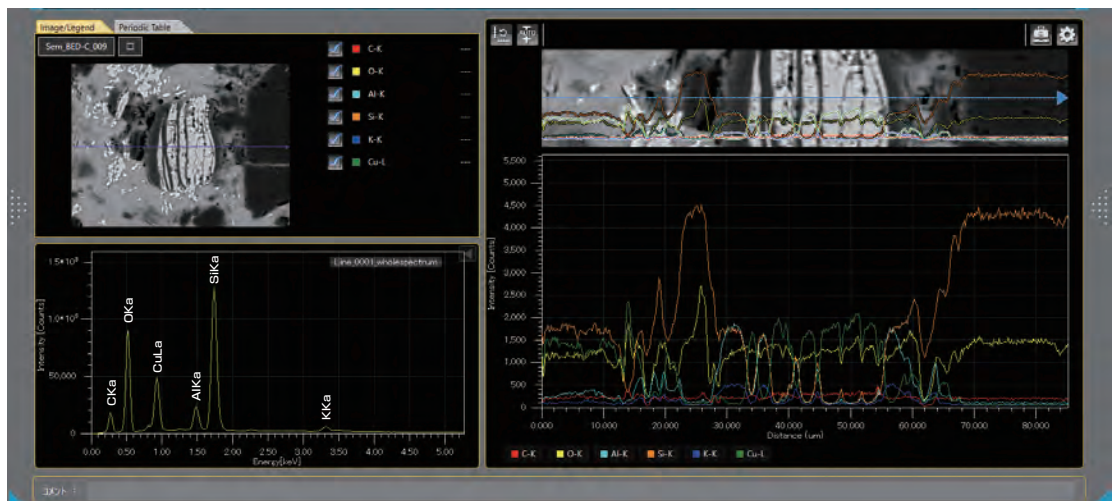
Image/Legend | Periodic Table

Sem_BED-C_009

C-K
O-K
Al-K
Si-K
K-K
Cu-L

Line_0001_wholespectrum

$1.5\times10^5$
$1.0\times10^5$
50,000
0

Intensity [Counts]

CKa
OKa
CuLa
AlKa
SiKa
KKa

0.00 0.50 1.00 1.50 2.00 2.50 3.00 3.50 4.00 4.50 5.00
Energy [keV]

5,500
5,000
4,500
4,000
3,500
3,000
2,500
2,000
1,500
1,000
500
0

Intensity [Counts]

0.000 10.000 20.000 30.000 40.000 50.000 60.000 70.000 80.000
Distance (um)

C-K O-K Al-K Si-K K-K Cu-L